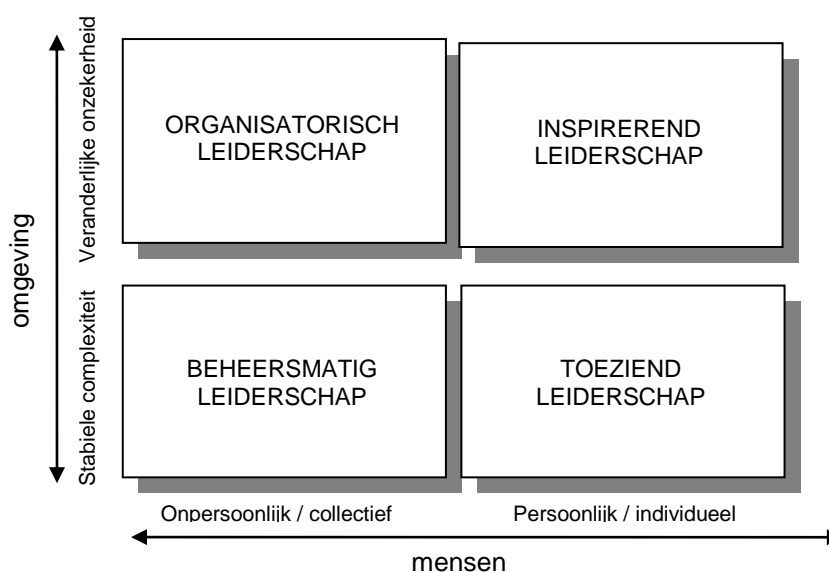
omgeving

Veranderlijke onzekerheid

Stabiele complexiteit

ORGANISATORISCH LEIDERSCHAP

INSPIREREND LEIDERSCHAP

BEHEERSMATIG LEIDERSCHAP

TOEZIEND LEIDERSCHAP

Onpersoonlijk / collectief

Persoonlijk / individueel

mensen